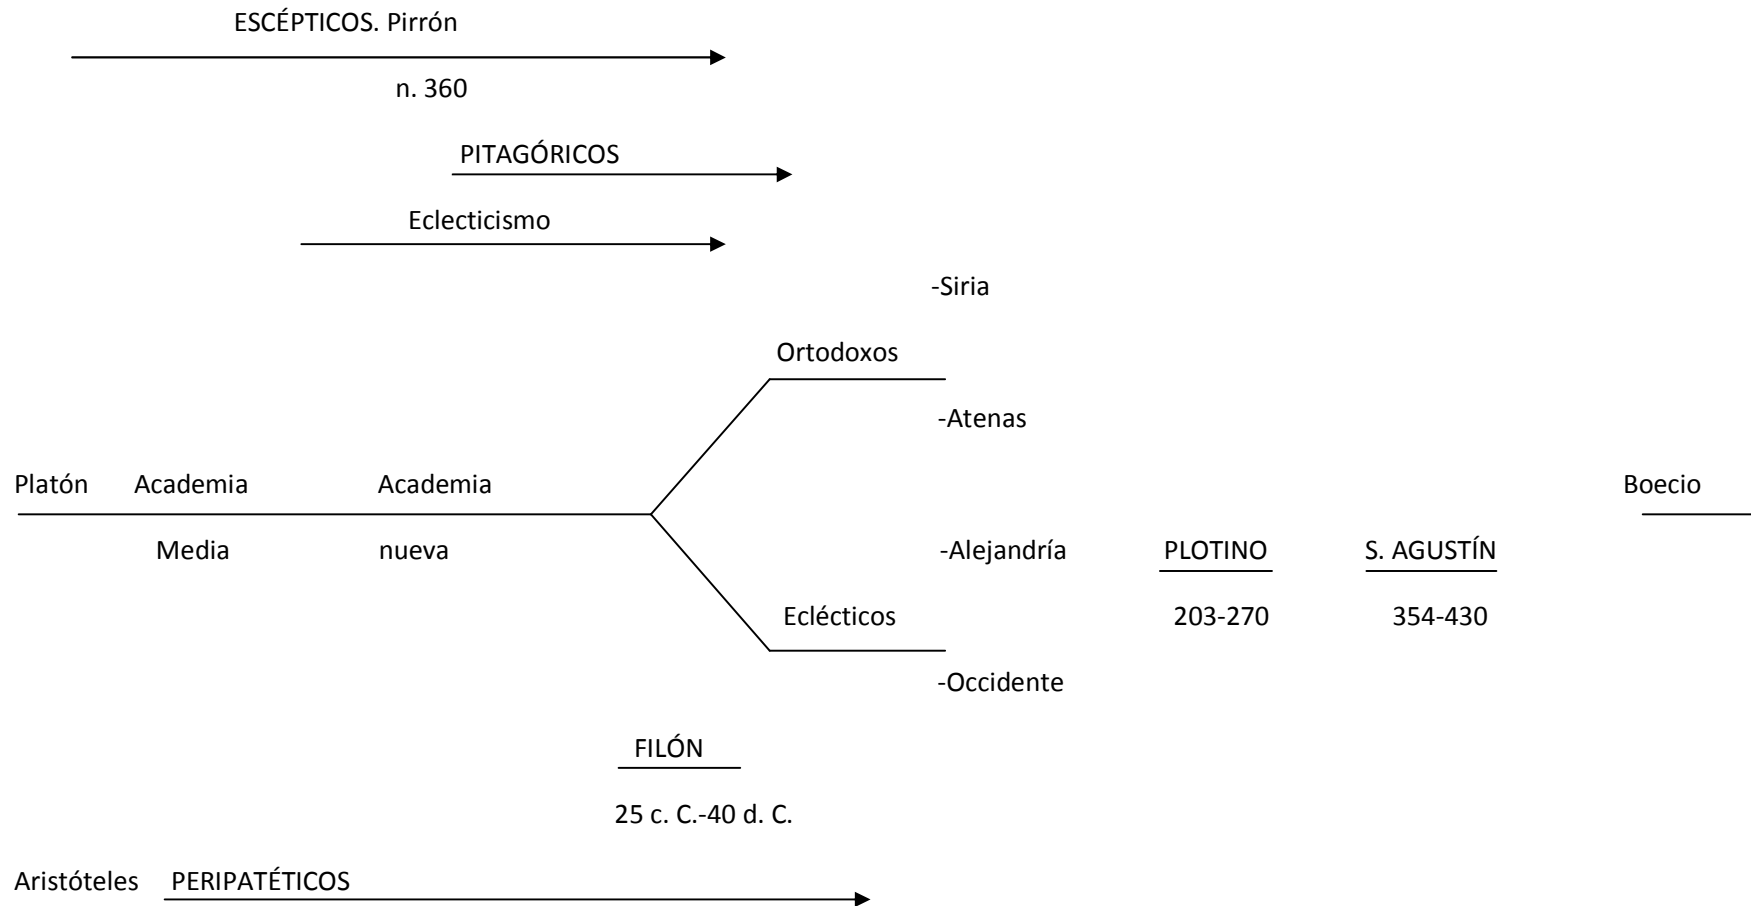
ESCÉPTICOS. Pirrón

n. 360

PITAGÓRICOS

Eclecticismo

-Siria

Ortodoxos

-Atenas

Platón Academia Academia

Media nueva

Boecio

-Alejandría PLOTINO S. AGUSTÍN

Eclécticos 203-270 354-430

-Occidente

FILÓN

25 c. C.-40 d. C.

Aristóteles PERIPATÉTICOS